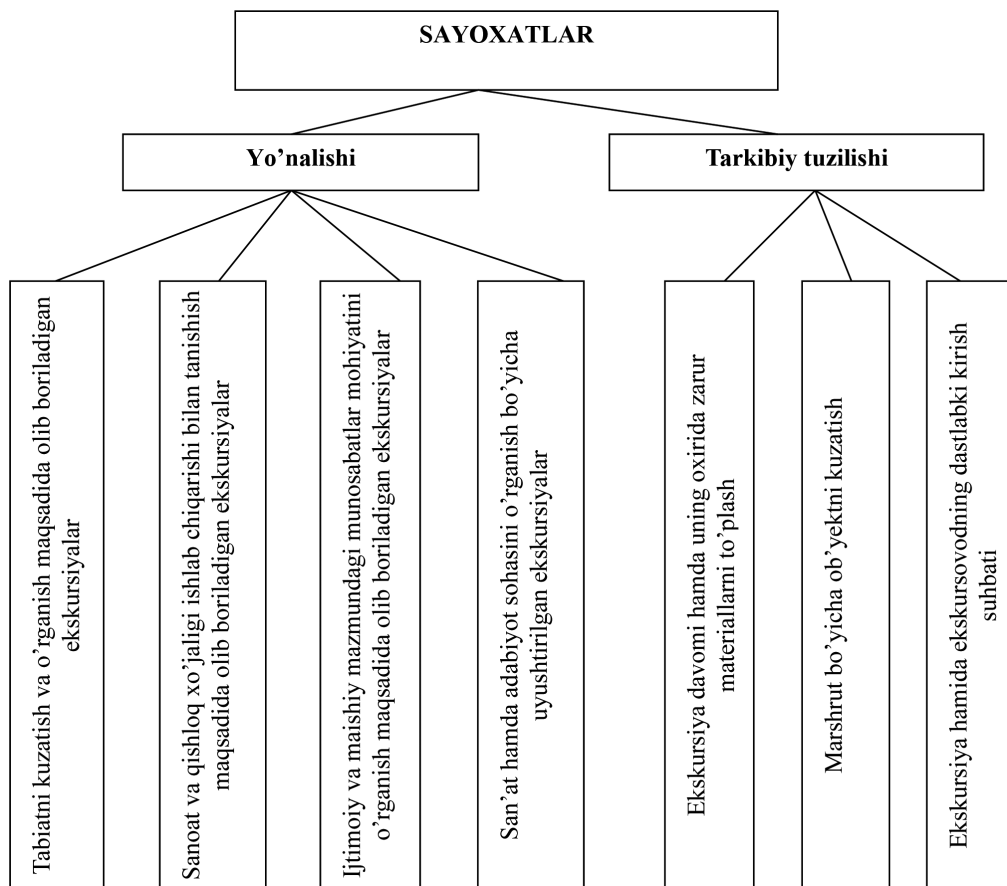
SAYOXATLAR

Yo’nalishi

Tarkibiy tuzilishi

Tabiatni kuzatish va o’rganish maqsadida olib boriladigan ekskursiyalar

Sanoat va qishloq xo’jaligi ishlab chiqarishi bilan tanishish maqsadida olib boriladigan ekskursiyalar

Ijtimoiy va maishiy mazmundagi munosabatlar mohiyatini o’rganish maqsadida olib boriladigan ekskursiyalar

San’at hamda adabiyot sohasini o’rganish bo’yicha uyushtirilgan ekskursiyalar

Ekskursiya davomi hamda uning oxirida zarur materiallarni to’plash

Marshrut bo’yicha ob’yektni kuzatish

Ekskursiya hamida ekskursovodning dastlabki kirish suhbati